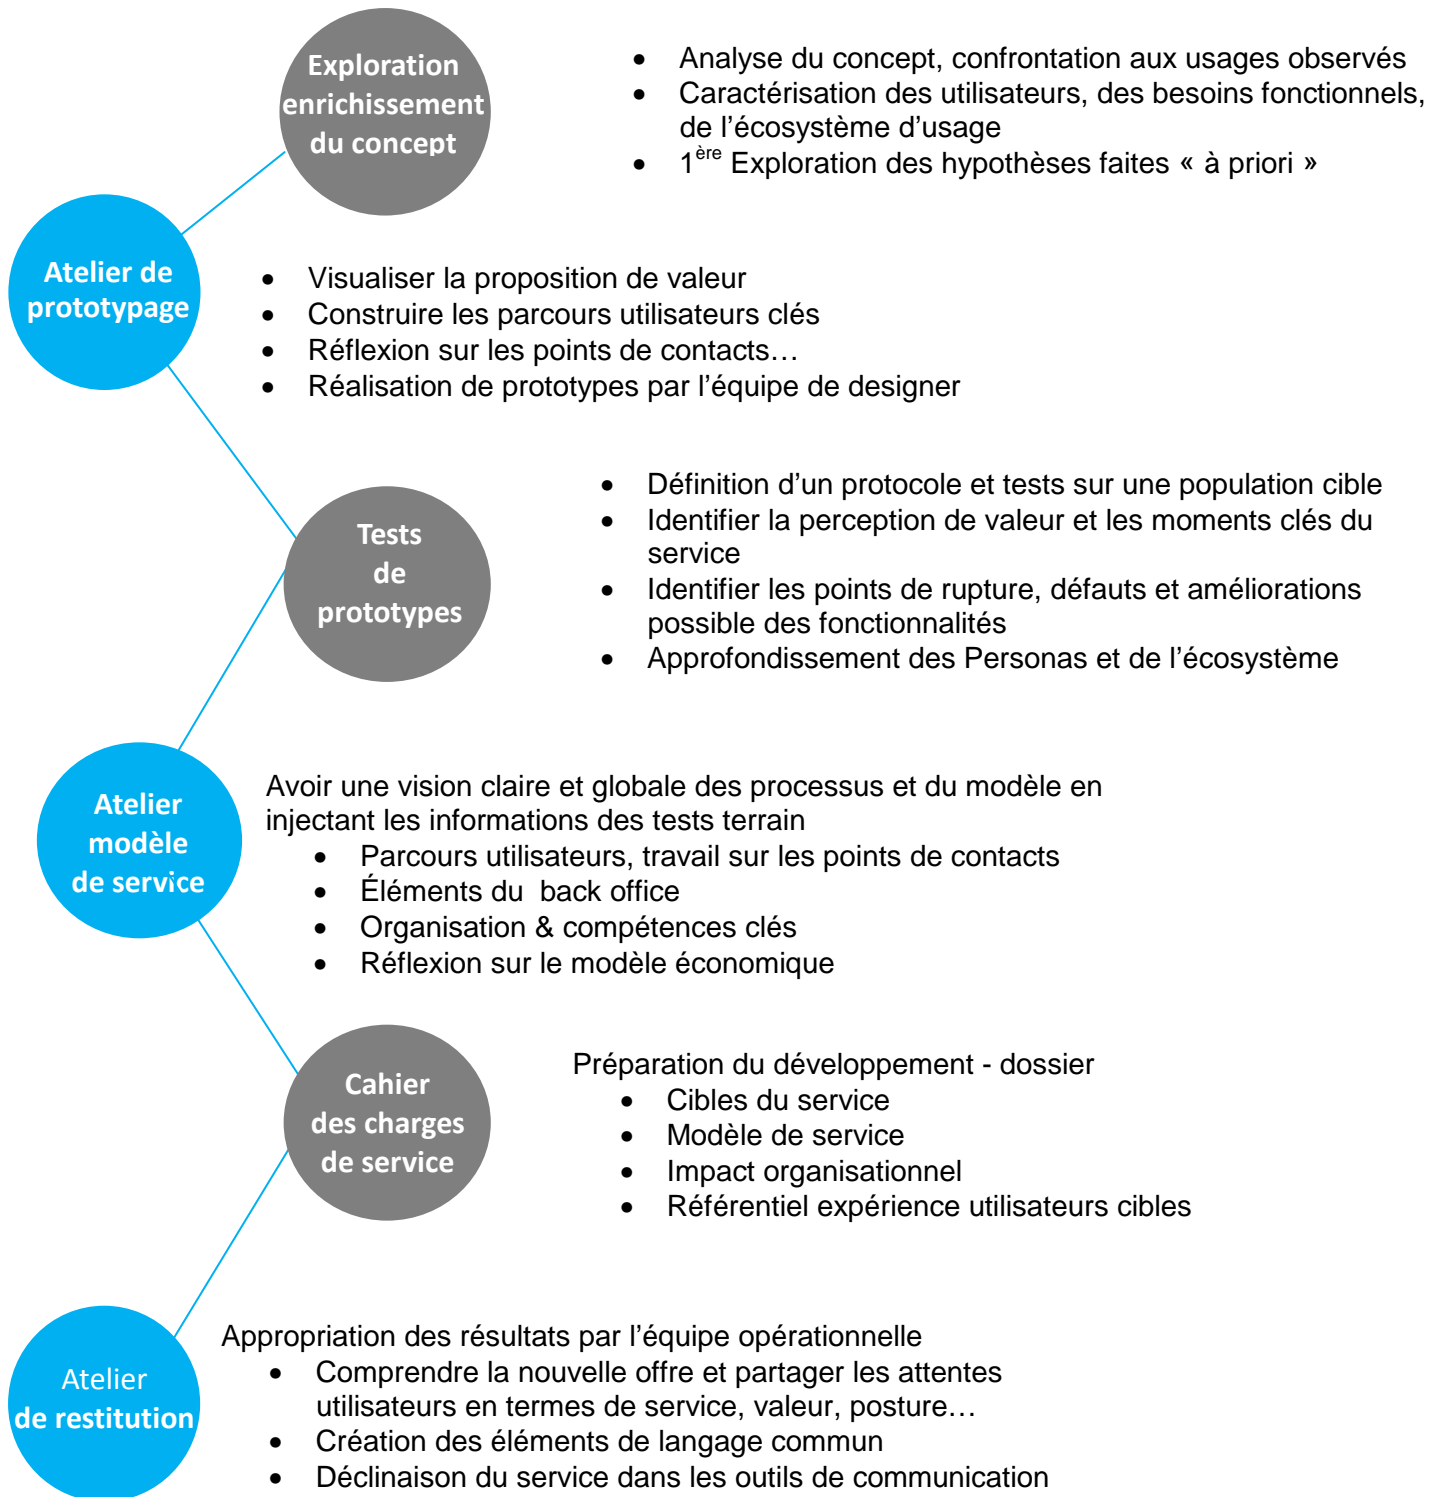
Exploration enrichissement du concept

- Analyse du concept, confrontation aux usages observés
- Caractérisation des utilisateurs, des besoins fonctionnels, de l'écosystème d'usage
- $1^{ère}$ Exploration des hypothèses faites « à priori »

Atelier de prototypage

- Visualiser la proposition de valeur
- Construire les parcours utilisateurs clés
- Réflexion sur les points de contacts…
- Réalisation de prototypes par l'équipe de designer

Tests de prototypes

- Définition d'un protocole et tests sur une population cible
- Identifier la perception de valeur et les moments clés du service
- Identifier les points de rupture, défauts et améliorations possible des fonctionnalités
- Approfondissement des Personas et de l'écosystème

Atelier modèle de service

Avoir une vision claire et globale des processus et du modèle en injectant les informations des tests terrain
- Parcours utilisateurs, travail sur les points de contacts
- Éléments du  back office
- Organisation & compétences clés
- Réflexion sur le modèle économique

Cahier des charges de service

Préparation du développement - dossier
- Cibles du service
- Modèle de service
- Impact organisationnel
- Référentiel expérience utilisateurs cibles

Atelier de restitution

Appropriation des résultats par l'équipe opérationnelle
- Comprendre la nouvelle offre et partager les attentes utilisateurs en termes de service, valeur, posture…
- Création des éléments de langage commun
- Déclinaison du service dans les outils de communication